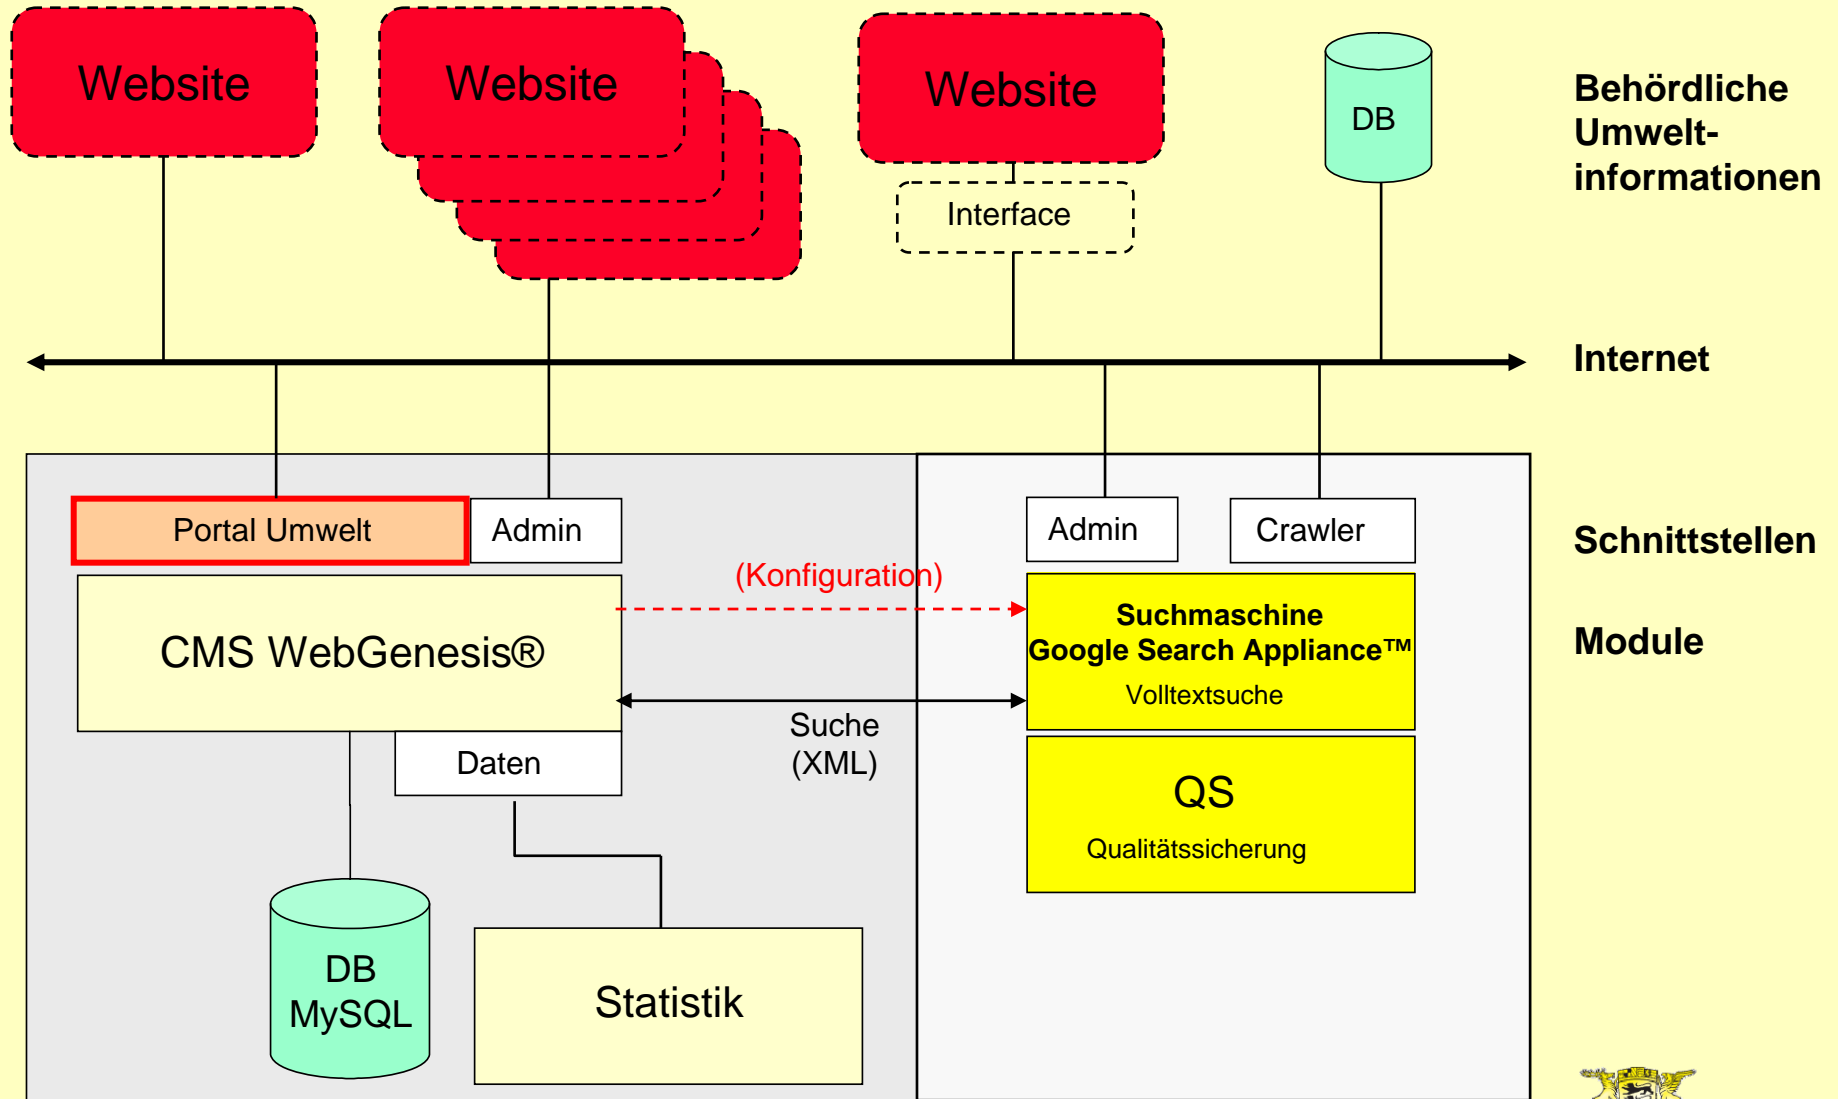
Website

Website

Website

Interface

DB

Behördliche Umwelt-informationen

Internet

Portal Umwelt

Admin

Admin

Crawler

Schnittstellen

(Konfiguration)

CMS WebGenesis®

Suchmaschine
Google Search Appliance™
Volltextsuche

Module

Suche
(XML)

Daten

QS
Qualitätssicherung

DB
MySQL

Statistik